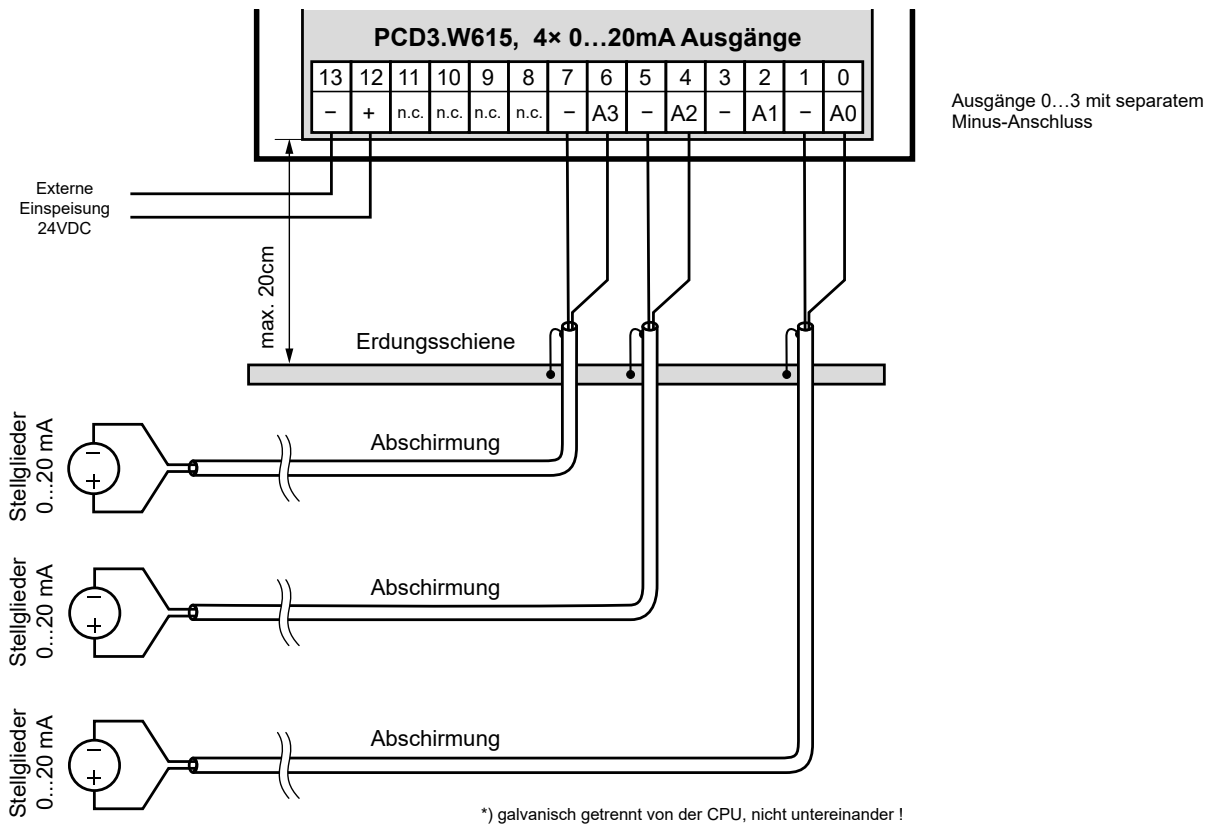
PCD3.W615, 4× 0…20mA Ausgänge

| 13 | 12 | 11 | 10 | 9 | 8 | 7 | 6 | 5 | 4 | 3 | 2 | 1 | 0 |
|---|---|---|---|---|---|---|---|---|---|---|---|---|---|
| − | + | n.c. | n.c. | n.c. | n.c. | − | A3 | − | A2 | − | A1 | − | A0 |

Ausgänge 0…3 mit separatem Minus-Anschluss

Externe Einspeisung 24VDC

max. 20cm

Erdungsschiene

Stellglieder 0...20 mA

Abschirmung

Stellglieder 0...20 mA

Abschirmung

Stellglieder 0...20 mA

Abschirmung

*) galvanisch getrennt von der CPU, nicht untereinander !